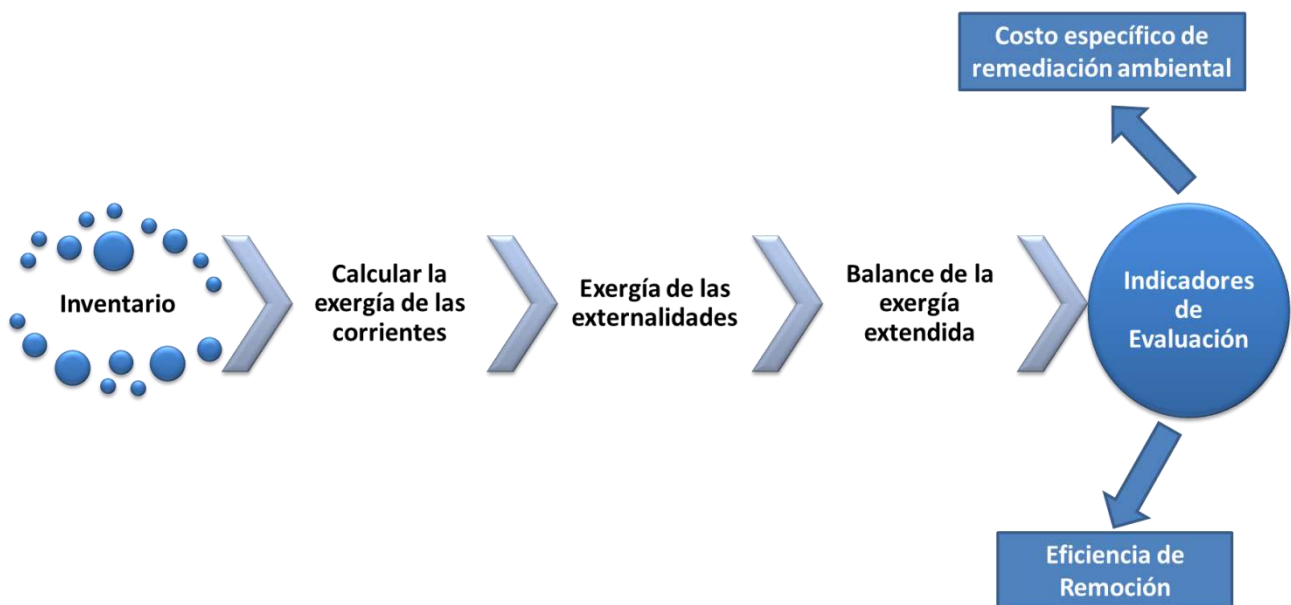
Costo específico de remediación ambiental

Inventario

Calcular la exergía de las corrientes

Exergía de las externalidades

Balance de la exergía extendida

Indicadores de Evaluación

Eficiencia de Remoción